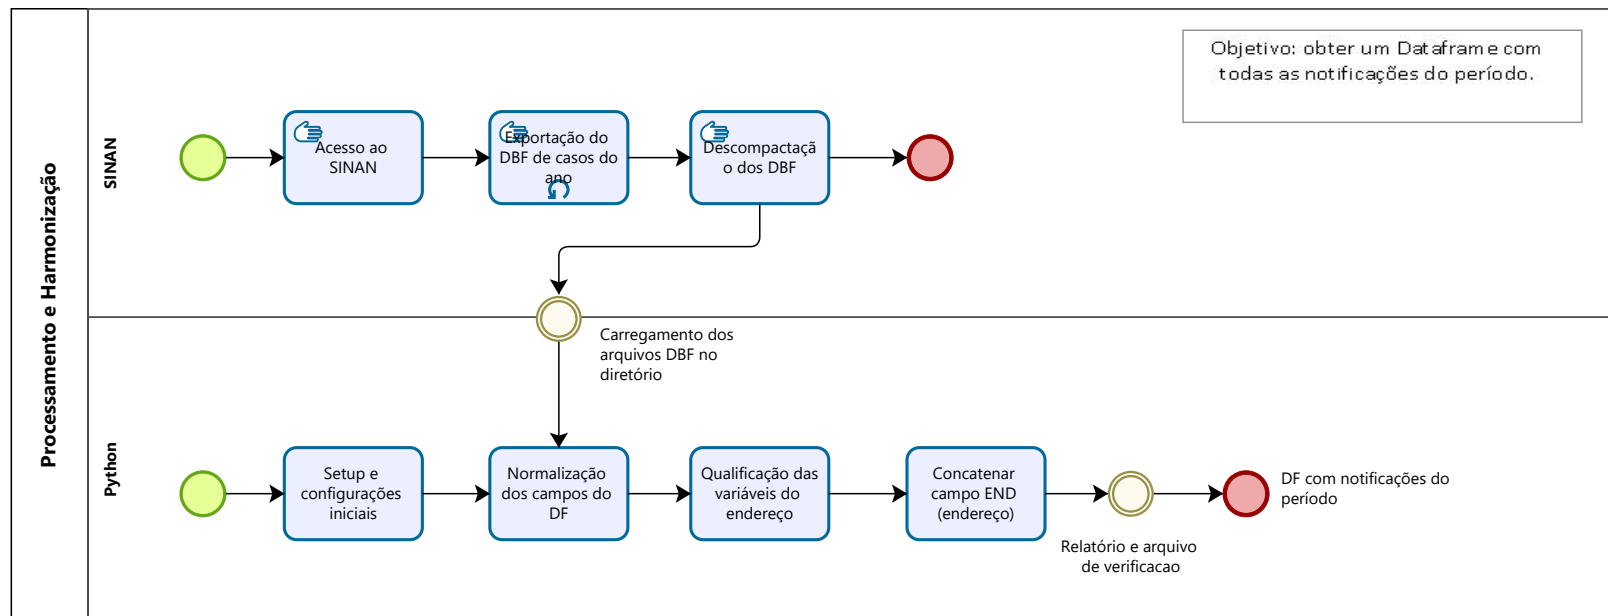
Processamento e Harmonização

SINAN

Objetivo: obter um Dataframe com todas as notificações do período.

Acesso ao SINAN

Exportação do DBF de casos do ano

Descompactação dos DBF

Carregamento dos arquivos DBF no diretório

Python

Setup e configurações iniciais

Normalização dos campos do DF

Qualificação das variáveis do endereço

Concatenar campo END (endereço)

Relatório e arquivo de verificacao

DF com notificações do período